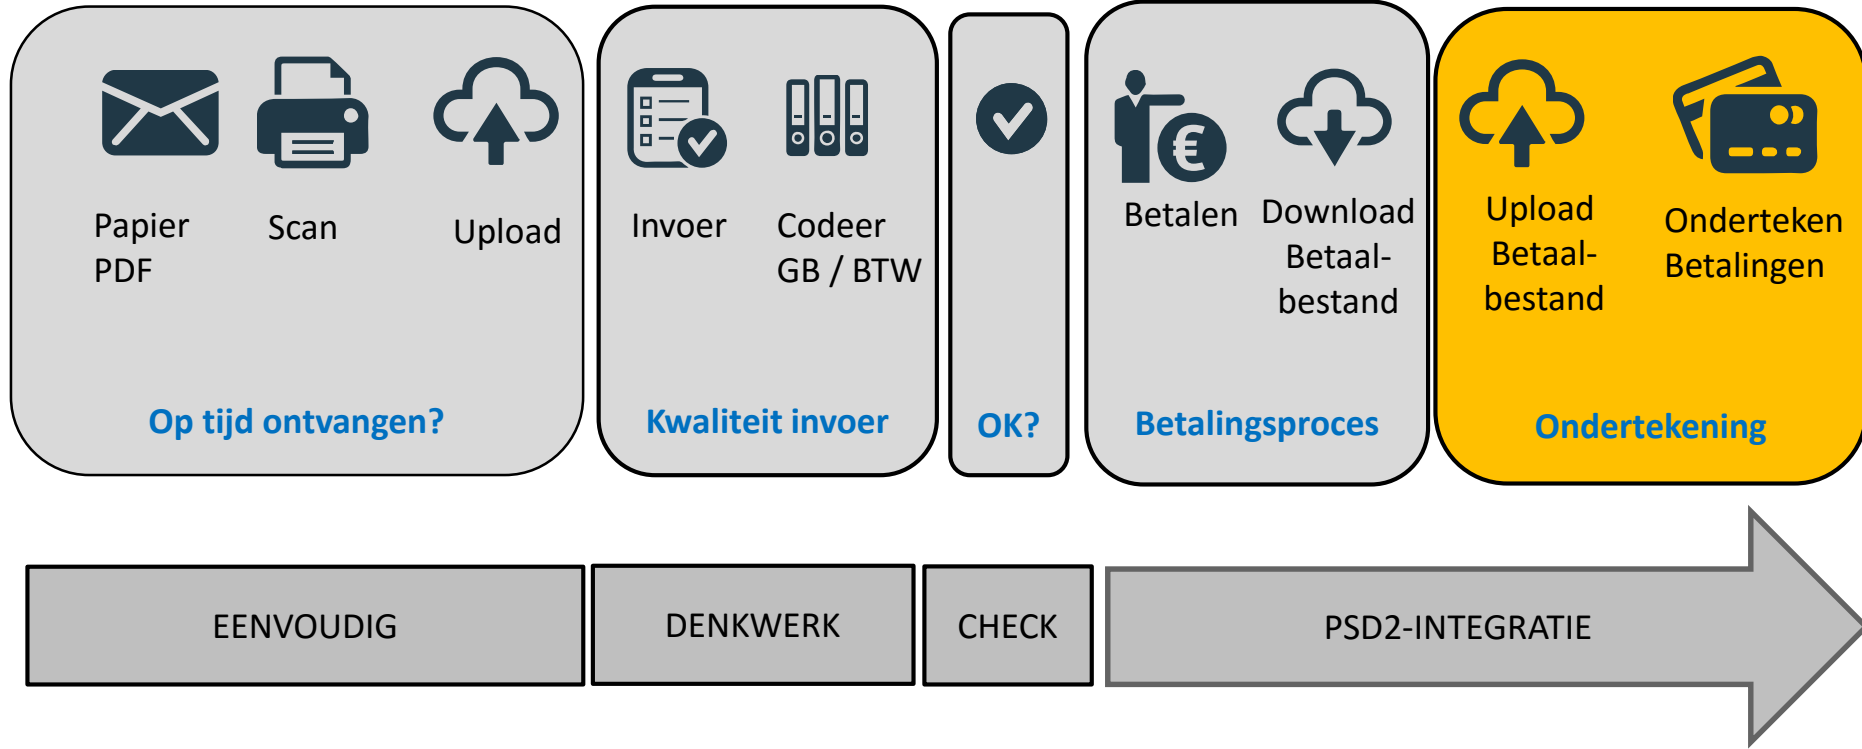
Papier PDF

Scan

Upload

Op tijd ontvangen?

Invoer

Codeer GB / BTW

Kwaliteit invoer

OK?

Betalen

Download Betaal-bestand

Betalingsproces

Upload Betaal-bestand

Onderteken Betalingen

Ondertekening

EENVOUDIG

DENKWERK

CHECK

PSD2-INTEGRATIE